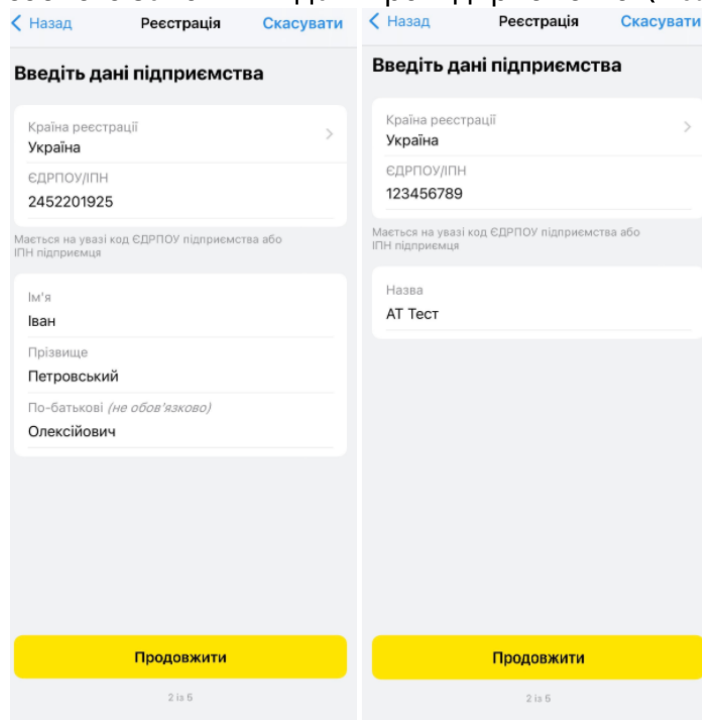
Назад Реєстрація Скасувати

Введіть дані підприємства

Країна реєстрації
Україна

ЄДРПОУ/ІПН
2452201925

Мається на увазі код ЄДРПОУ підприємства або ІПН підприємця

Ім'я
Іван

Прізвище
Петровський

По-батькові (не обов'язково)
Олексійович

Продовжити

2 із 5

Назад Реєстрація Скасувати

Введіть дані підприємства

Країна реєстрації
Україна

ЄДРПОУ/ІПН
123456789

Мається на увазі код ЄДРПОУ підприємства або ІПН підприємця

Назва
АТ Тест

Продовжити

2 із 5